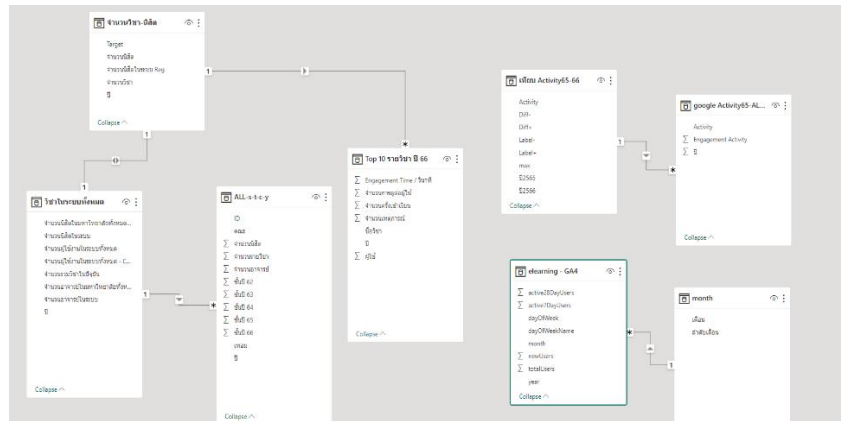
จำนวนวิชา-นิสิต
Target
จำนวนนิสิต
จำนวนนิสิตในระบบ Reg
จำนวนวิชา
ปี
Collapse ^

วิชาในระบบทั้งหมด
จำนวนนิสิตในมหาวิทยาลัยทั้งหมด...
จำนวนนิสิตในระบบ
จำนวนผู้เข้าใช้งานในระบบทั้งหมด
จำนวนผู้เข้าใช้งานในระบบ - C...
จำนวนรายวิชาในปีนั้น
จำนวนอาจารย์ในมหาวิทยาลัยทั้งห...
จำนวนอาจารย์ในระบบ
ปี
Collapse ^

ALL-s-t-c-y
ID
คณะ
$\sum$ จำนวนนิสิต
$\sum$ จำนวนรายวิชา
$\sum$ จำนวนอาจารย์
$\sum$ ชั้นปี 67
$\sum$ ชั้นปี 63
$\sum$ ชั้นปี 64
$\sum$ ชั้นปี 65
$\sum$ ชั้นปี 66
เทอม
ปี
Collapse ^

Top 10 รายวิชา ปี 66
$\sum$ Engagement Time / วินาที
$\sum$ จำนวนการดูเนื้อหาใหม่
$\sum$ จำนวนครั้งเข้าเรียน
$\sum$ จำนวนกิจกรรม
ชื่อวิชา
ปี
$\sum$ ผู้ใช้
Collapse ^

เทียบ Activity65-66
Activity
Diff-
Diff+
Label-
Label+
max
$2565
$2566
Collapse ^

google Activity65-AL...
Activity
$\sum$ Engagement Activity
$\sum$ ปี
Collapse ^

elearning - GA4
$\sum$ active28DayUsers
$\sum$ active7DayUsers
dayOfWeek
dayOfWeekName
month
$\sum$ newUsers
$\sum$ totalUsers
year
Collapse ^

month
เดือน
ลำดับเดือน

1
1
1
1
1
1
*
*
*
*